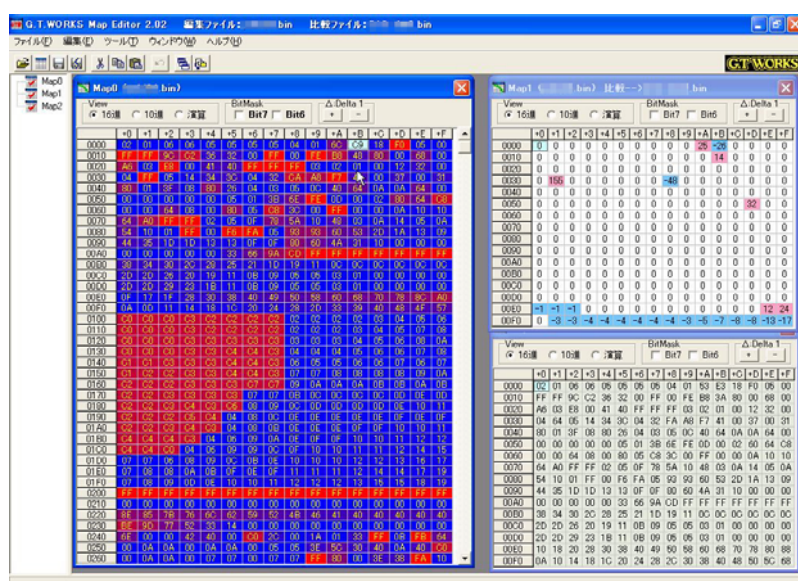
G.T.WORKS Map Editor 2.02 編集ファイル: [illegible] bin 比較ファイル: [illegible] bin

ファイル(F) 編集(E) ツール(T) ウィンドウ(W) ヘルプ(H)

G.T.WORKS

Map0
Map1
Map2

Map0 ([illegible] bin)

View
16進 10進 演算
BitMask
Bit7 Bit6
Δ Delta 1
+ -

Map1 ([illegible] bin) 比較--> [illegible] bin

View
16進 10進 演算
BitMask
Bit7 Bit6
Δ Delta 1
+ -

| | +0 | +1 | +2 | +3 | +4 | +5 | +6 | +7 | +8 | +9 | +A | +B | +C | +D | +E | +F |
|---|---|---|---|---|---|---|---|---|---|---|---|---|---|---|---|---|
| 0000 | 0 | 0 | 0 | 0 | 0 | 0 | 0 | 0 | 0 | 0 | 25 | -26 | 0 | 0 | 0 | 0 |
| 0010 | 0 | 0 | 0 | 0 | 0 | 0 | 0 | 0 | 0 | 0 | 0 | 14 | 0 | 0 | 0 | 0 |
| 0020 | 0 | 0 | 0 | 0 | 0 | 0 | 0 | 0 | 0 | 0 | 0 | 0 | 0 | 0 | 0 | 0 |
| 0030 | 0 | 166 | 0 | 0 | 0 | 0 | 0 | 0 | -48 | 0 | 0 | 0 | 0 | 0 | 0 | 0 |
| 0040 | 0 | 0 | 0 | 0 | 0 | 0 | 0 | 0 | 0 | 0 | 0 | 0 | 0 | 0 | 0 | 0 |
| 0050 | 0 | 0 | 0 | 0 | 0 | 0 | 0 | 0 | 0 | 0 | 0 | 0 | 0 | 0 | 0 | 0 |
| 0060 | 0 | 0 | 0 | 0 | 0 | 0 | 0 | 0 | 0 | 0 | 0 | 0 | 32 | 0 | 0 | 0 |
| 0070 | 0 | 0 | 0 | 0 | 0 | 0 | 0 | 0 | 0 | 0 | 0 | 0 | 0 | 0 | 0 | 0 |
| 0080 | 0 | 0 | 0 | 0 | 0 | 0 | 0 | 0 | 0 | 0 | 0 | 0 | 0 | 0 | 0 | 0 |
| 0090 | 0 | 0 | 0 | 0 | 0 | 0 | 0 | 0 | 0 | 0 | 0 | 0 | 0 | 0 | 0 | 0 |
| 00A0 | 0 | 0 | 0 | 0 | 0 | 0 | 0 | 0 | 0 | 0 | 0 | 0 | 0 | 0 | 0 | 0 |
| 00B0 | 0 | 0 | 0 | 0 | 0 | 0 | 0 | 0 | 0 | 0 | 0 | 0 | 0 | 0 | 0 | 0 |
| 00C0 | 0 | 0 | 0 | 0 | 0 | 0 | 0 | 0 | 0 | 0 | 0 | 0 | 0 | 0 | 0 | 0 |
| 00D0 | 0 | 0 | 0 | 0 | 0 | 0 | 0 | 0 | 0 | 0 | 0 | 0 | 0 | 0 | 0 | 0 |
| 00E0 | -1 | -1 | -1 | 0 | 0 | 0 | 0 | 0 | 0 | 0 | 0 | 0 | 0 | 0 | 12 | 24 |
| 00F0 | 0 | -3 | -3 | -4 | -4 | -4 | -4 | -4 | -3 | -5 | -7 | -8 | -8 | -13 | -17 |

View
16進 10進 演算
BitMask
Bit7 Bit6
Δ Delta 1
+ -

| | +0 | +1 | +2 | +3 | +4 | +5 | +6 | +7 | +8 | +9 | +A | +B | +C | +D | +E | +F |
|---|---|---|---|---|---|---|---|---|---|---|---|---|---|---|---|---|
| 0000 | 02 | 01 | 06 | 06 | 05 | 05 | 05 | 04 | 01 | 53 | E3 | 18 | F0 | 05 | 00 |
| 0010 | FF | FF | 9C | C2 | 36 | 32 | 00 | FF | 00 | FE | B8 | 3A | 80 | 00 | 68 | 00 |
| 0020 | A6 | 03 | E8 | 00 | 41 | 40 | FF | FF | FF | 03 | 02 | 01 | 00 | 12 | 32 | 00 |
| 0030 | 04 | 64 | 05 | 14 | 34 | 3C | 04 | 32 | FA | A8 | F7 | 41 | 00 | 37 | 00 | 31 |
| 0040 | 80 | 01 | 3F | 08 | 80 | 26 | 04 | 03 | 05 | 0C | 40 | 64 | 0A | 0A | 64 | 00 |
| 0050 | 00 | 00 | 00 | 00 | 00 | 05 | 01 | 3B | 6E | FE | 00 | 00 | 02 | 60 | 64 | C8 |
| 0060 | 00 | 00 | 64 | 08 | 00 | 80 | 05 | 0B | 0C | 30 | 00 | FF | 00 | 00 | 0A | 10 | 10 |
| 0070 | 64 | A0 | FF | FF | 02 | 05 | 0F | 78 | 5A | 10 | 48 | 03 | 14 | 14 | 05 | 0A |
| 0080 | 54 | 10 | 01 | FF | 00 | F6 | FA | 05 | 93 | 93 | 60 | 53 | 2D | 1A | 13 | 09 |
| 0090 | 44 | 35 | 1D | 1D | 13 | 13 | 0F | 0F | 00 | 60 | 4A | 31 | 10 | 00 | 00 | 00 |
| 00A0 | 00 | 00 | 00 | 00 | 00 | 33 | 56 | 9A | CD | FF | FF | FF | FF | FF | FF | FF |
| 00B0 | 38 | 34 | 30 | 2C | 28 | 25 | 21 | 1D | 19 | 11 | 0C | 0C | 0C | 0C | 0C | 0C |
| 00C0 | 2D | 2D | 26 | 20 | 19 | 11 | 0B | 09 | 05 | 05 | 03 | 01 | 00 | 00 | 00 | 00 |
| 00D0 | 2D | 2D | 29 | 23 | 1B | 11 | 0B | 09 | 05 | 05 | 03 | 01 | 00 | 00 | 00 | 00 |
| 00E0 | 10 | 18 | 20 | 28 | 30 | 38 | 40 | 49 | 50 | 58 | 60 | 68 | 70 | 78 | 80 | 88 |
| 00F0 | 0A | 10 | 14 | 18 | 1C | 20 | 24 | 28 | 2C | 30 | 38 | 40 | 48 | 50 | 5C | 68 |

| | +0 | +1 | +2 | +3 | +4 | +5 | +6 | +7 | +8 | +9 | +A | +B | +C | +D | +E | +F |
|---|---|---|---|---|---|---|---|---|---|---|---|---|---|---|---|---|
| 0000 | 02 | 01 | 06 | 06 | 05 | 05 | 05 | 04 | 01 | 6C | C9 | 18 | F0 | 05 | 00 |
| 0010 | FF | FF | 9C | C2 | 36 | 32 | 00 | FF | 00 | FE | B8 | 48 | 80 | 00 | 68 | 00 |
| 0020 | A6 | 03 | E8 | 00 | 41 | 40 | FF | FF | FF | 03 | 02 | 01 | 00 | 12 | 32 | 00 |
| 0030 | 04 | FF | 05 | 14 | 34 | 3C | 04 | 32 | CA | A8 | F7 | 41 | 00 | 37 | 00 | 31 |
| 0040 | 80 | 01 | 3F | 08 | 80 | 26 | 04 | 03 | 05 | 0C | 40 | 64 | 0A | 0A | 64 | 00 |
| 0050 | 00 | 00 | 00 | 00 | 00 | 05 | 01 | 3B | 6E | FE | 00 | 00 | 02 | 80 | 64 | C8 |
| 0060 | 00 | 00 | 64 | 08 | 00 | 80 | 05 | 0B | 0C | 30 | 00 | FF | 00 | 00 | 0A | 10 |
| 0070 | 64 | A0 | FF | FF | 02 | 05 | 0F | 78 | 5A | 10 | 48 | 03 | 14 | 14 | 05 | 0A |
| 0080 | 54 | 10 | 01 | FF | 00 | F6 | FA | 05 | 93 | 93 | 60 | 53 | 2D | 1A | 13 | 09 |
| 0090 | 44 | 35 | 1D | 1D | 13 | 13 | 0F | 0F | 00 | 60 | 4A | 31 | 10 | 00 | 00 | 00 |
| 00A0 | 00 | 00 | 00 | 00 | 00 | 33 | 56 | 9A | CD | FF | FF | FF | FF | FF | FF | FF |
| 00B0 | 38 | 34 | 30 | 2C | 28 | 25 | 21 | 1D | 19 | 11 | 0C | 0C | 0C | 0C | 0C | 0C |
| 00C0 | 2D | 2D | 26 | 20 | 19 | 11 | 0B | 09 | 05 | 05 | 03 | 01 | 00 | 00 | 00 | 00 |
| 00D0 | 2D | 2D | 29 | 23 | 1B | 11 | 0B | 09 | 05 | 05 | 03 | 01 | 00 | 00 | 00 | 00 |
| 00E0 | 0F | 17 | 1F | 28 | 30 | 38 | 40 | 49 | 50 | 58 | 60 | 68 | 70 | 78 | 8C | A0 |
| 00F0 | 0A | 0D | 11 | 14 | 18 | 1C | 20 | 24 | 28 | 2D | 33 | 39 | 40 | 48 | 4F | 57 |
| 0100 | C0 | C0 | C0 | C3 | C2 | C2 | C2 | C2 | C2 | 02 | 02 | 02 | 02 | 03 | 04 | 05 |
| 0110 | C0 | C0 | C0 | C3 | C2 | C2 | C2 | C2 | C2 | 02 | 02 | 02 | 03 | 04 | 05 | 06 |
| 0120 | C0 | C0 | C0 | C3 | C2 | C2 | C2 | C2 | C2 | 02 | 02 | 03 | 04 | 05 | 07 | 08 |
| 0130 | C0 | C0 | C0 | C3 | C3 | C3 | C3 | C3 | 03 | 03 | 03 | 04 | 05 | 06 | 08 | 0A |
| 0140 | C1 | C1 | C1 | C3 | C3 | C4 | C4 | C4 | 04 | 04 | 04 | 05 | 06 | 07 | 08 | 0A |
| 0150 | C1 | C1 | C1 | C3 | C3 | C4 | C4 | C4 | 05 | 05 | 05 | 06 | 06 | 07 | 08 | 0A |
| 0160 | C2 | C2 | C2 | C3 | C3 | C5 | C6 | C7 | 07 | 07 | 08 | 08 | 08 | 09 | 0A | 0A |
| 0170 | C2 | C2 | C2 | C3 | C3 | C6 | C7 | C7 | 09 | 0A | 0A | 0A | 0B | 0B | 0A | 0B |
| 0180 | C2 | C2 | C2 | C3 | C3 | C6 | C7 | 07 | 0B | 0C | 0C | 0C | 0C | 0C | 0C | 0C |
| 0190 | C2 | C2 | C2 | C3 | C3 | C6 | 06 | 09 | 0C | 0D | 0D | 0D | 0D | 0E | 0E | 0E |
| 01A0 | C3 | C3 | C3 | C3 | C3 | 05 | 08 | 09 | 0C | 0E | 0E | 0E | 0E | 0F | 0F | 0F |
| 01B0 | C4 | C4 | C4 | C3 | 04 | 06 | 09 | 0A | 0E | 0F | 0F | 0F | 10 | 10 | 11 | 12 |
| 01C0 | C4 | C4 | C4 | 04 | 05 | 08 | 09 | 0C | 0E | 0F | 10 | 10 | 11 | 11 | 12 | 13 |
| 01D0 | 06 | 06 | 07 | 08 | 08 | 09 | 0B | 0D | 0F | 10 | 11 | 11 | 12 | 13 | 14 | 15 |
| 01E0 | 07 | 08 | 0A | 0B | 0B | 0F | 0F | 11 | 11 | 11 | 12 | 13 | 14 | 16 | 17 | 18 |
| 01F0 | 07 | 08 | 09 | 0D | 0E | 10 | 11 | 12 | 12 | 13 | 13 | 14 | 15 | 18 | 19 | 19 |
| 0200 | FF | FF | FF | FF | FF | FF | FF | FF | FF | FF | FF | FF | FF | FF | FF | FF |
| 0210 | 00 | 00 | 00 | 00 | 00 | 00 | 00 | 00 | 00 | 00 | 00 | 00 | 00 | 00 | 00 | 00 |
| 0220 | 6E | 55 | 52 | 76 | 6C | 62 | 59 | 52 | 4B | 46 | 41 | 40 | 40 | 40 | 40 | 40 |
| 0230 | 8E | 9D | 77 | 52 | 33 | 14 | 00 | 00 | 00 | 00 | 00 | 00 | 00 | 00 | 00 | 00 |
| 0240 | 6E | 00 | 00 | 42 | 40 | 00 | C0 | 2C | 00 | 1A | 01 | 33 | FF | 0B | FB | 64 |
| 0250 | 00 | 0A | 0A | 00 | 0A | 0A | 00 | 05 | 05 | 3E | 5C | 30 | 40 | 0A | 40 | 08 |
| 0260 | 00 | 0A | 0A | 00 | 07 | 07 | 00 | 07 | FF | 80 | 00 | 3E | 38 | FA | 10 |